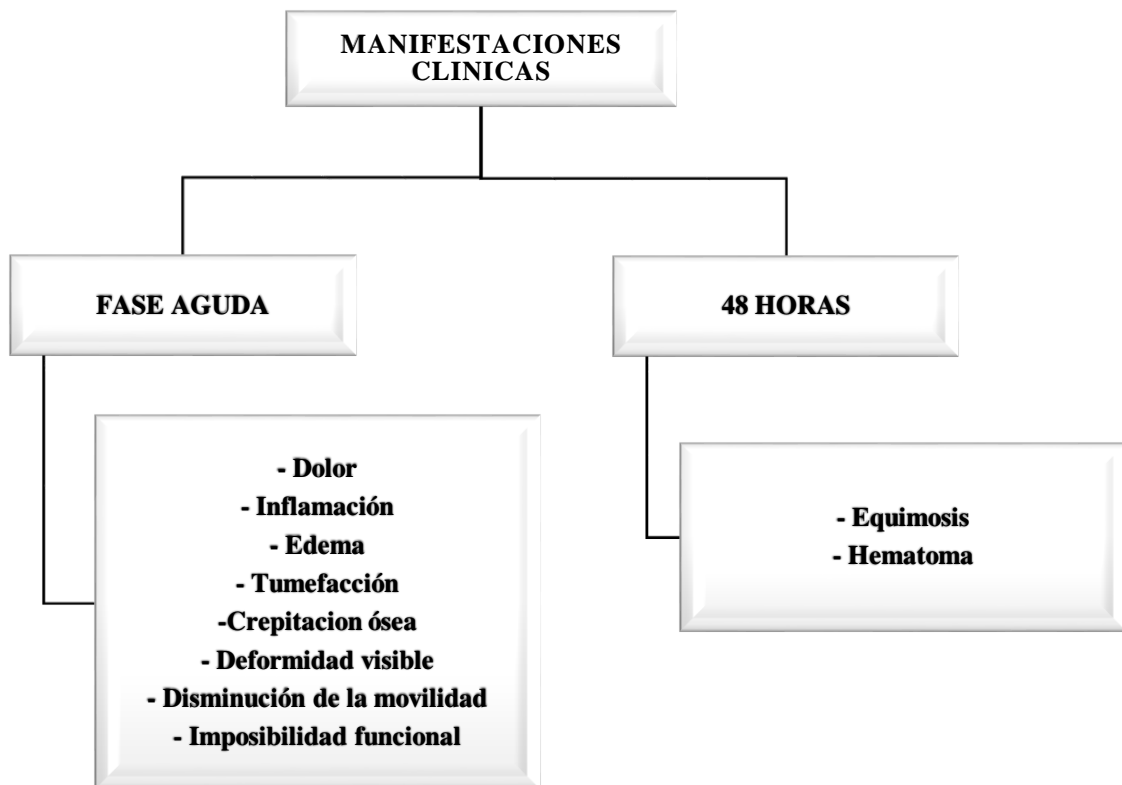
MANIFESTACIONES CLINICAS

FASE AGUDA

48 HORAS

- Dolor
- Inflamación
- Edema
- Tumefacción
-Crepitacion ósea
- Deformidad visible
- Disminución de la movilidad
- Imposibilidad funcional

- Equimosis
- Hematoma